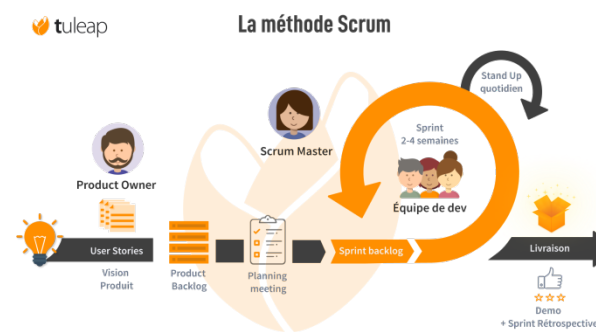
tuleap

La méthode Scrum

Stand Up quotidien

Scrum Master

Sprint 2-4 semaines

Product Owner

Équipe de dev

User Stories

Sprint backlog

Livraison

Vision Produit

Product Backlog

Planning meeting

Demo + Sprint Rétrospective